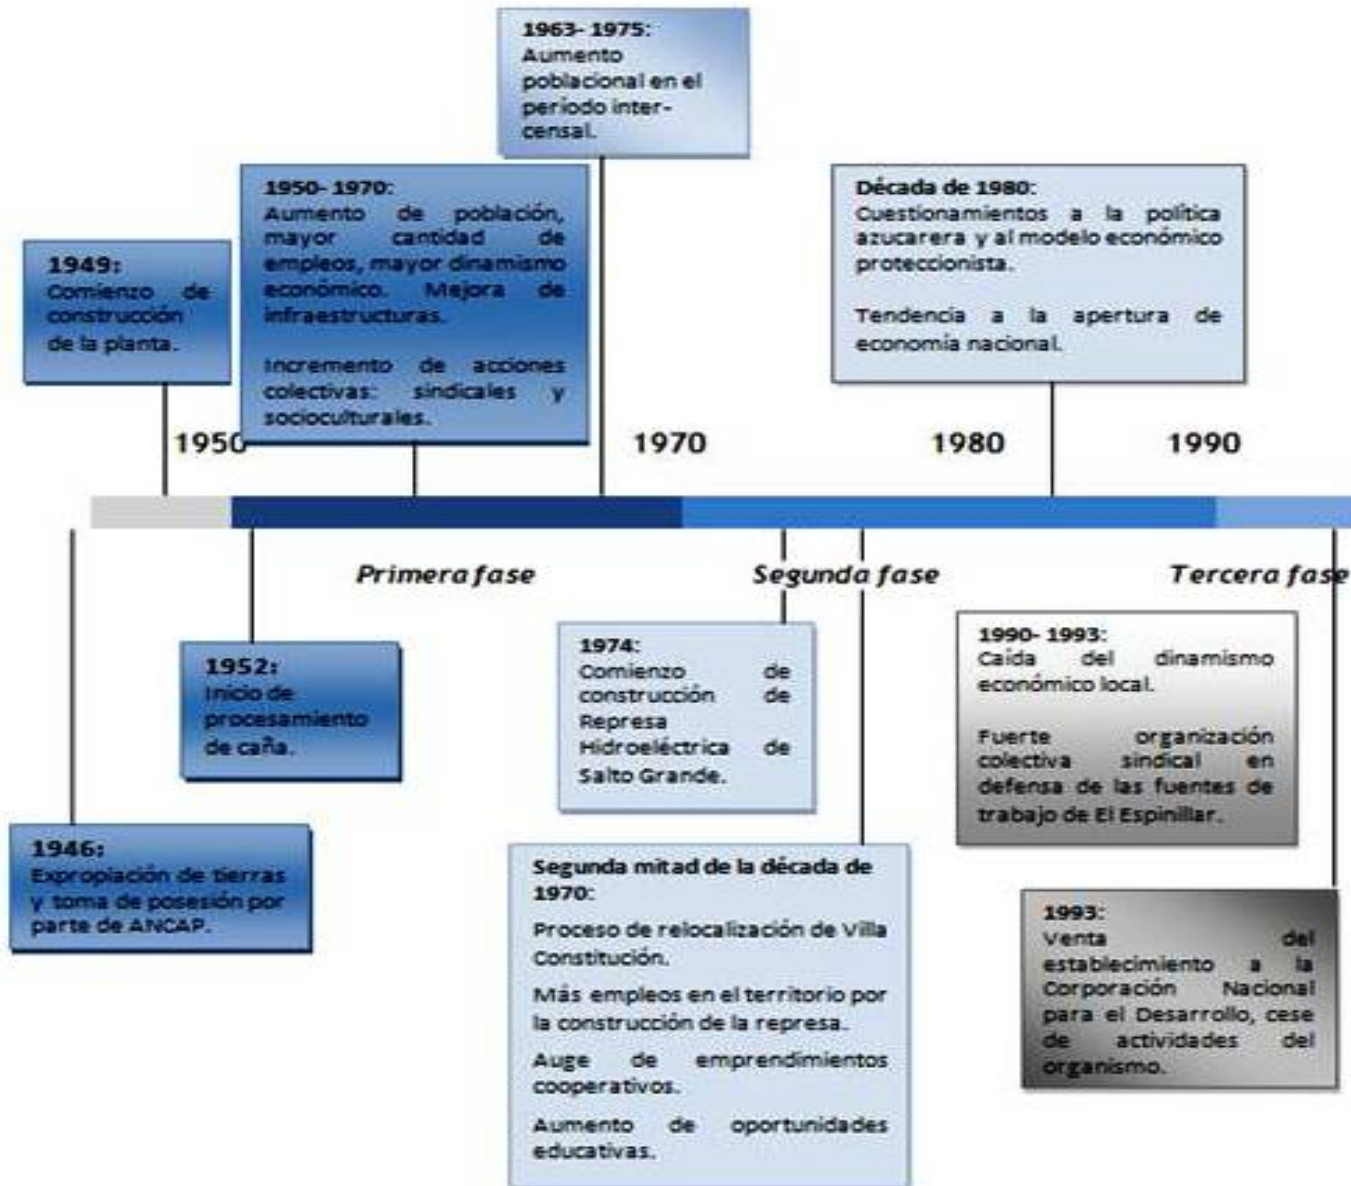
1963- 1975:
Aumento poblacional en el período inter-censal.

1950- 1970:
Aumento de población, mayor cantidad de empleos, mayor dinamismo económico. Mejora de infraestructuras.

Incremento de acciones colectivas: sindicales y socioculturales.

1949:
Comienzo de construcción de la planta.

Década de 1980:
Cuestionamientos a la política azucarera y al modelo económico proteccionista.

Tendencia a la apertura de economía nacional.

1950

1970

1980

1990

Primera fase

Segunda fase

Tercera fase

1952:
Inicio de procesamiento de caña.

1974:
Comienzo de construcción de Represa Hidroeléctrica de Salto Grande.

1990- 1993:
Caída del dinamismo económico local.

Fuerte organización colectiva sindical en defensa de las fuentes de trabajo de El Espinillar.

1946:
Expropiación de tierras y toma de posesión por parte de ANCAP.

Segunda mitad de la década de 1970:
Proceso de relocalización de Villa Constitución.

Más empleos en el territorio por la construcción de la represa.

Auge de emprendimientos cooperativos.

Aumento de oportunidades educativas.

1993:
Venta del establecimiento a la Corporación Nacional para el Desarrollo, cese de actividades del organismo.